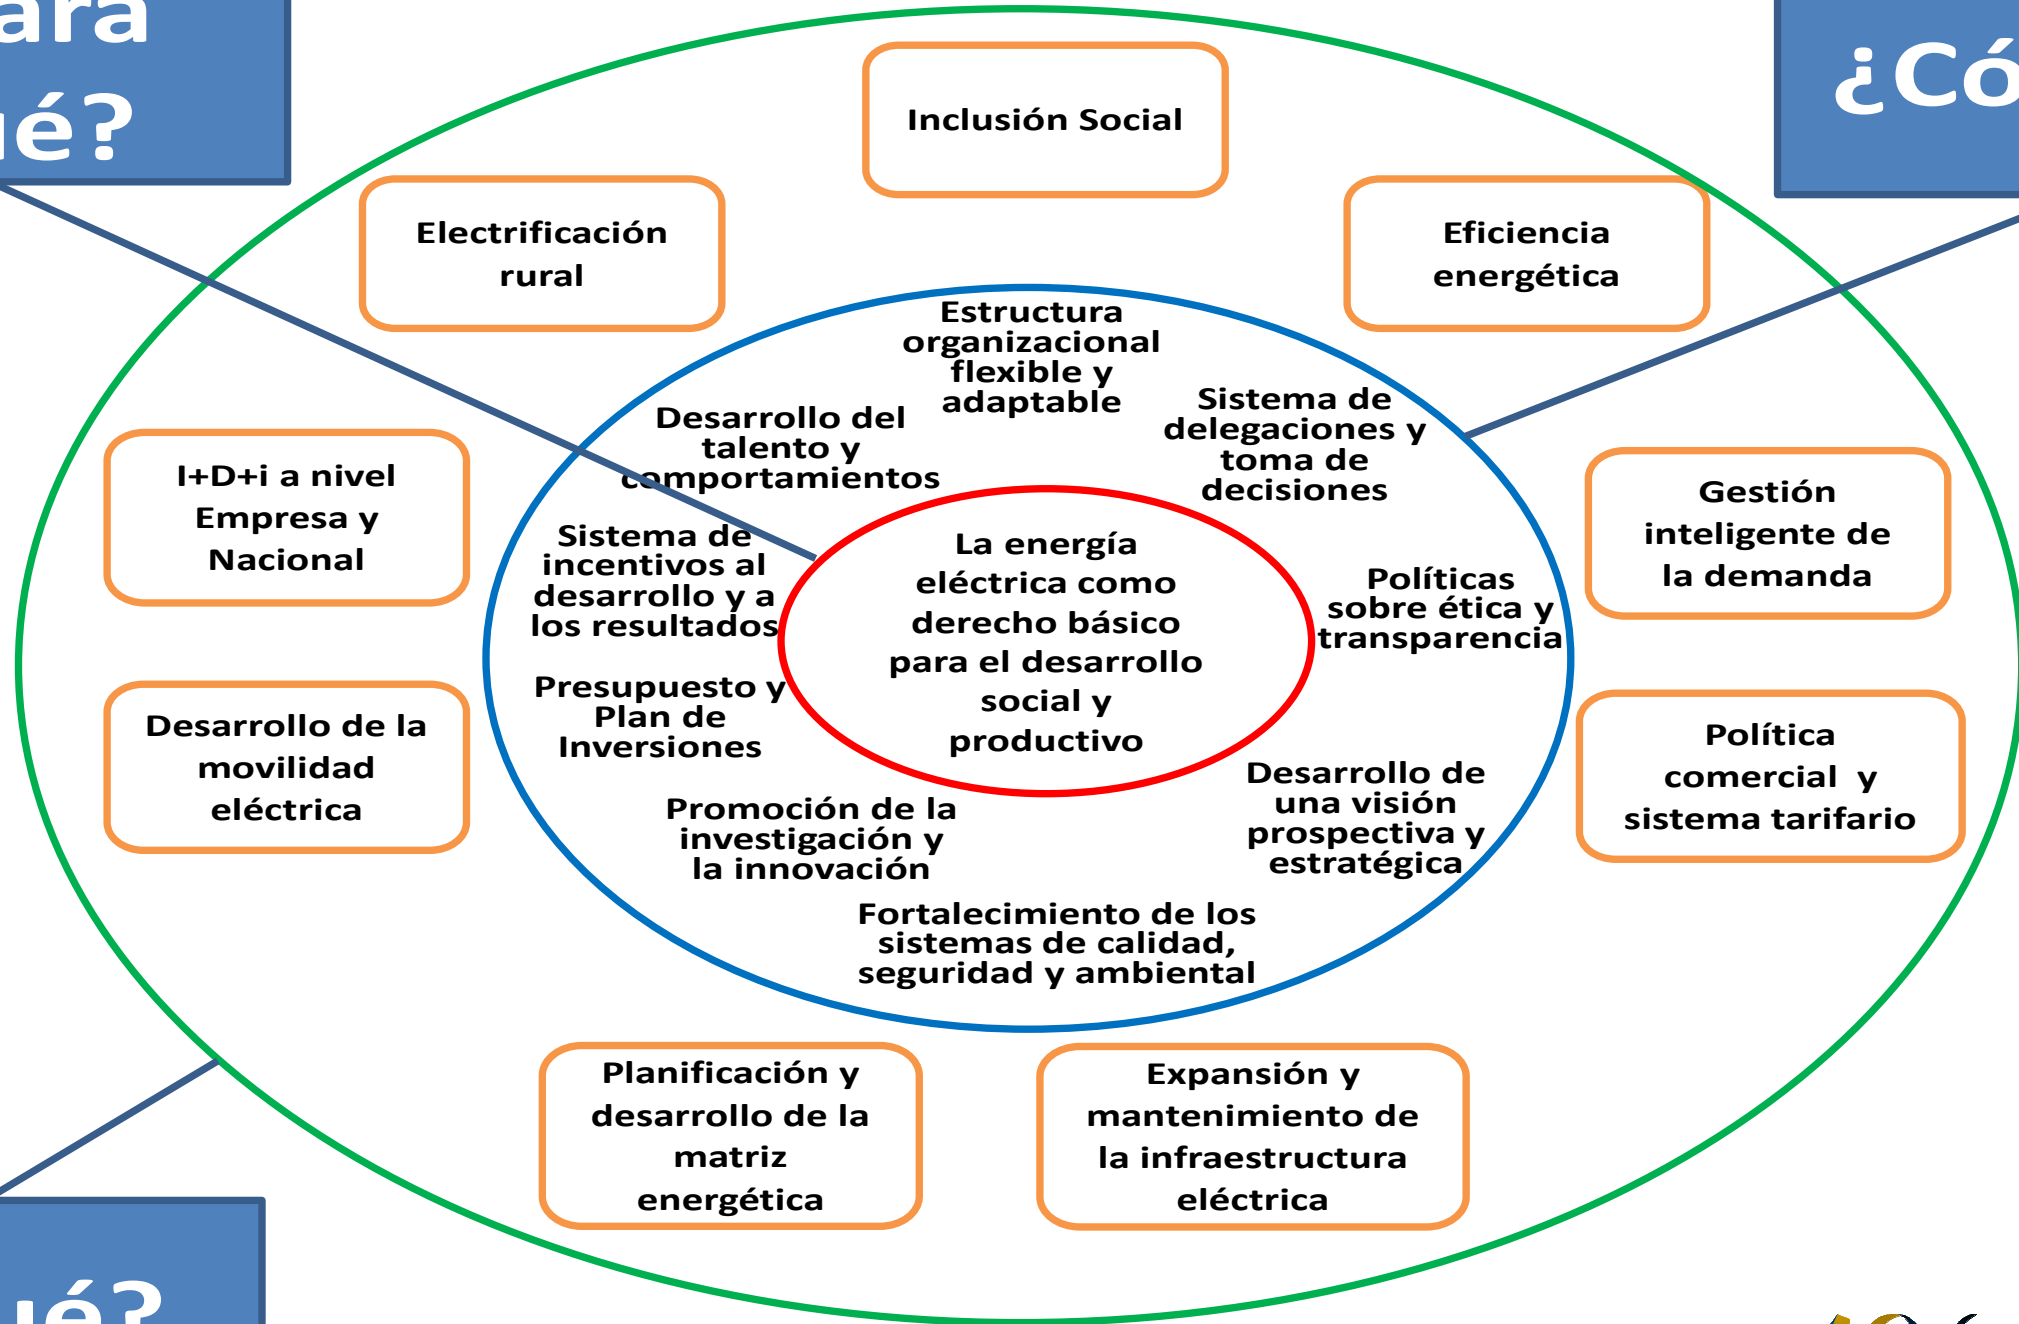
ara
é?

¿Có

Inclusión Social

Electrificación rural

Eficiencia energética

Estructura organizacional flexible y adaptable

Desarrollo del talento y comportamientos

Sistema de delegaciones y toma de decisiones

I+D+i a nivel Empresa y Nacional

Gestión inteligente de la demanda

Sistema de incentivos al desarrollo y a los resultados

La energía eléctrica como derecho básico para el desarrollo social y productivo

Políticas sobre ética y transparencia

Presupuesto y Plan de Inversiones

Desarrollo de la movilidad eléctrica

Política comercial y sistema tarifario

Desarrollo de una visión prospectiva y estratégica

Promoción de la investigación y la innovación

Fortalecimiento de los sistemas de calidad, seguridad y ambiental

Planificación y desarrollo de la matriz energética

Expansión y mantenimiento de la infraestructura eléctrica

ué?